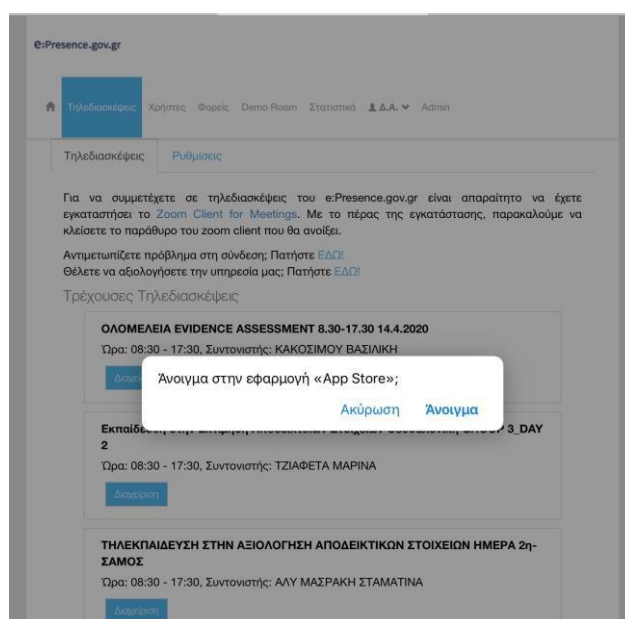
e:Presence.gov.gr

Τηλεδιασκέψεις Χρήστες Φορείς Demo Room Στατιστικά Δ.Α. Admin

Τηλεδιασκέψεις Ρυθμίσεις

Για να συμμετέχετε σε τηλεδιασκέψεις του e:Presence.gov.gr είναι απαραίτητο να έχετε εγκαταστήσει το Zoom Client for Meetings. Με το πέρας της εγκατάστασης, παρακαλούμε να κλείσετε το παράθυρο του zoom client που θα ανοίξει.

Αντιμετωπίζετε πρόβλημα στη σύνδεση; Πατήστε ΕΔΩ!
Θέλετε να αξιολογήσετε την υπηρεσία μας; Πατήστε ΕΔΩ!

Τρέχουσες Τηλεδιασκέψεις

ΟΛΟΜΕΛΕΙΑ EVIDENCE ASSESSMENT 8.30-17.30 14.4.2020
Ώρα: 08:30 - 17:30, Συντονιστής: ΚΑΚΟΣΙΜΟΥ ΒΑΣΙΛΙΚΗ

Διαχείριση

Άνοιγμα στην εφαρμογή «App Store»;

Ακύρωση Άνοιγμα

Εκπαίδευ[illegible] 3_DAY 2
Ώρα: 08:30 - 17:30, Συντονιστής: ΤΖΙΑΦΕΤΑ ΜΑΡΙΝΑ

Διαχείριση

ΤΗΛΕΚΠΑΙΔΕΥΣΗ ΣΤΗΝ ΑΞΙΟΛΟΓΗΣΗ ΑΠΟΔΕΙΚΤΙΚΩΝ ΣΤΟΙΧΕΙΩΝ ΗΜΕΡΑ 2η-ΣΑΜΟΣ
Ώρα: 08:30 - 17:30, Συντονιστής: ΑΛΥ ΜΑΣΡΑΚΗ ΣΤΑΜΑΤΙΝΑ

Διαχείριση